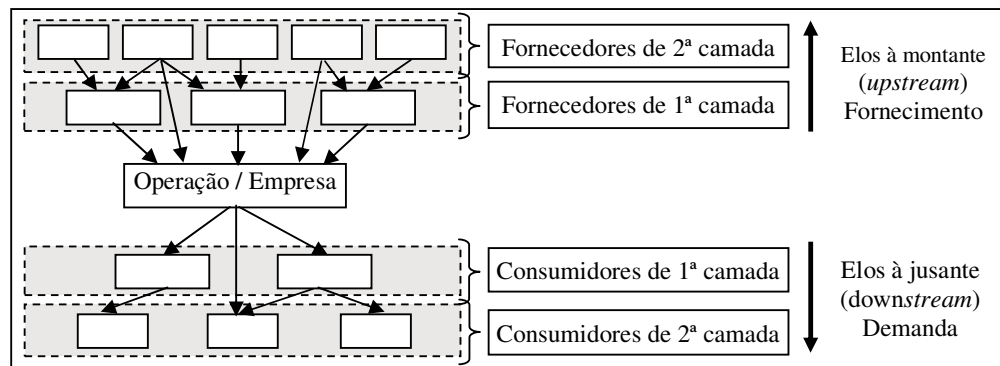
Fornecedores de 2ª camada

Fornecedores de 1ª camada

Elos à montante (upstream) Fornecimento

Operação / Empresa

Consumidores de 1ª camada

Consumidores de 2ª camada

Elos à jusante (downstream) Demanda